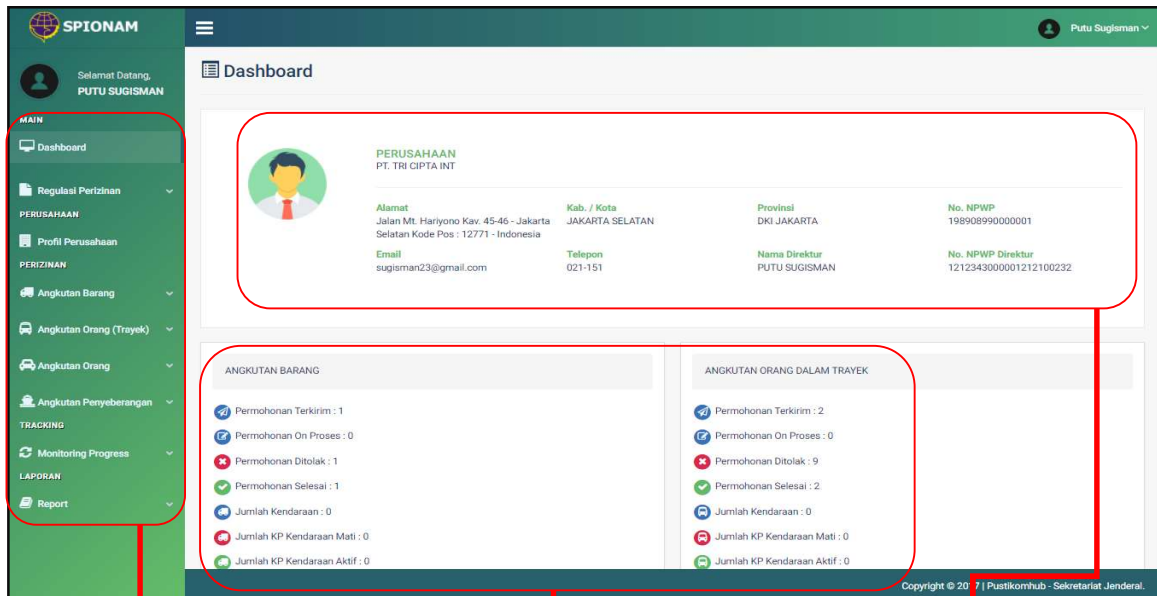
SPIONAM

Putu Sugisman

Selamat Datang, PUTU SUGISMAN

MAIN

Dashboard

Regulasi Perizinan

PERUSAHAAN

Profil Perusahaan

PERIZINAN

Angkutan Barang

Angkutan Orang (Trayek)

Angkutan Orang

Angkutan Penyeberangan

TRACKING

Monitoring Progress

LAPORAN

Report

Dashboard

PERUSAHAAN
PT. TRI CIPTA INT

| Alamat | Kab. / Kota | Provinsi | No. NPWP |
|---|---|---|---|
| Jalan Mt. Hariyono Kav. 45-46 - Jakarta Selatan Kode Pos : 12771 - Indonesia | JAKARTA SELATAN | DKI JAKARTA | 198908990000001 |
| Email | Telepon | Nama Direktur | No. NPWP Direktur |
| sugisman23@gmail.com | 021-151 | PUTU SUGISMAN | 121234300000121210023​2 |

ANGKUTAN BARANG

Permohonan Terkirim : 1
Permohonan On Proses : 0
Permohonan Ditolak : 1
Permohonan Selesai : 1
Jumlah Kendaraan : 0
Jumlah KP Kendaraan Mati : 0
Jumlah KP Kendaraan Aktif : 0

ANGKUTAN ORANG DALAM TRAYEK

Permohonan Terkirim : 2
Permohonan On Proses : 0
Permohonan Ditolak : 9
Permohonan Selesai : 2
Jumlah Kendaraan : 0
Jumlah KP Kendaraan Mati : 0
Jumlah KP Kendaraan Aktif : 0

Copyright © 20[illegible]7 | Pustikomhub - Sekretariat Jenderal.